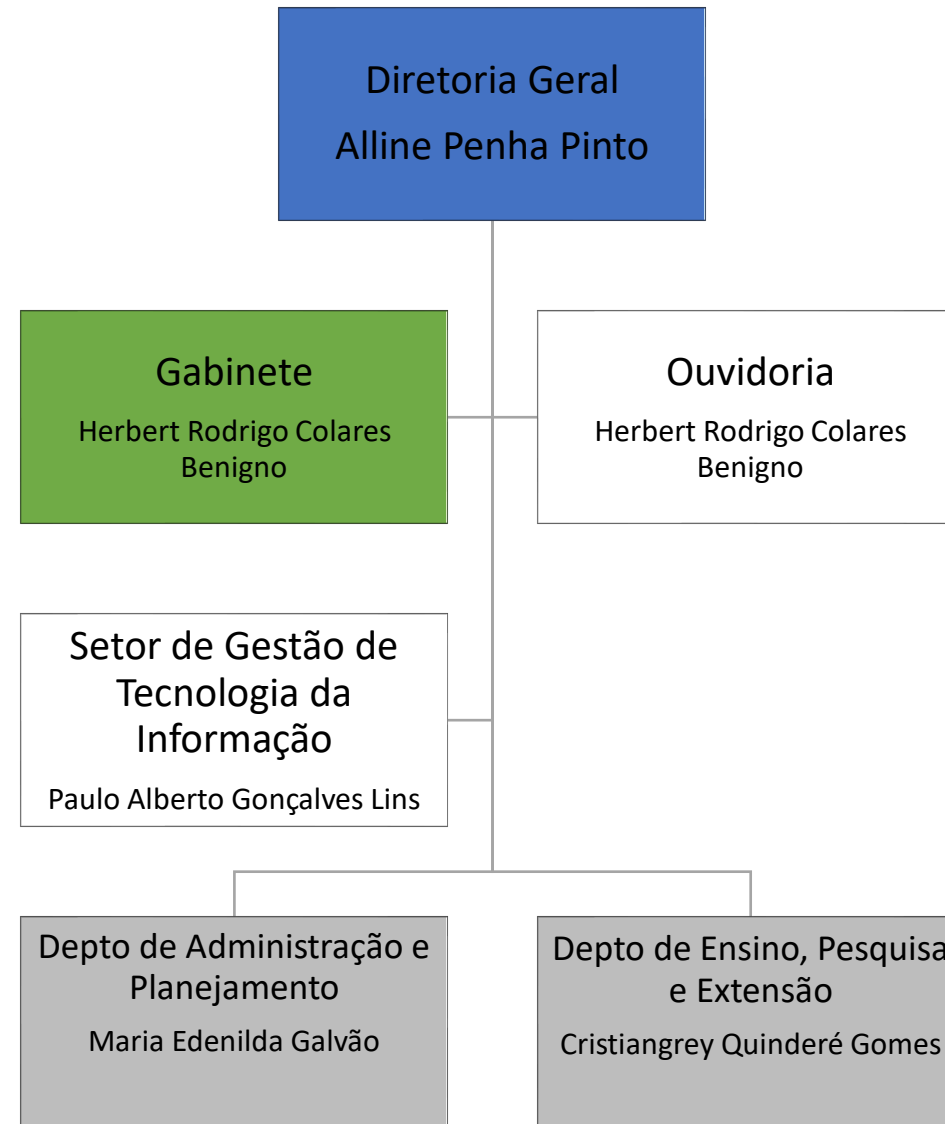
Diretoria Geral
Alline Penha Pinto

Gabinete
Herbert Rodrigo Colares Benigno

Ouvidoria
Herbert Rodrigo Colares Benigno

Setor de Gestão de Tecnologia da Informação
Paulo Alberto Gonçalves Lins

Depto de Administração e Planejamento
Maria Edenilda Galvão

Depto de Ensino, Pesquisa e Extensão
Cristiangrey Quinderé Gomes